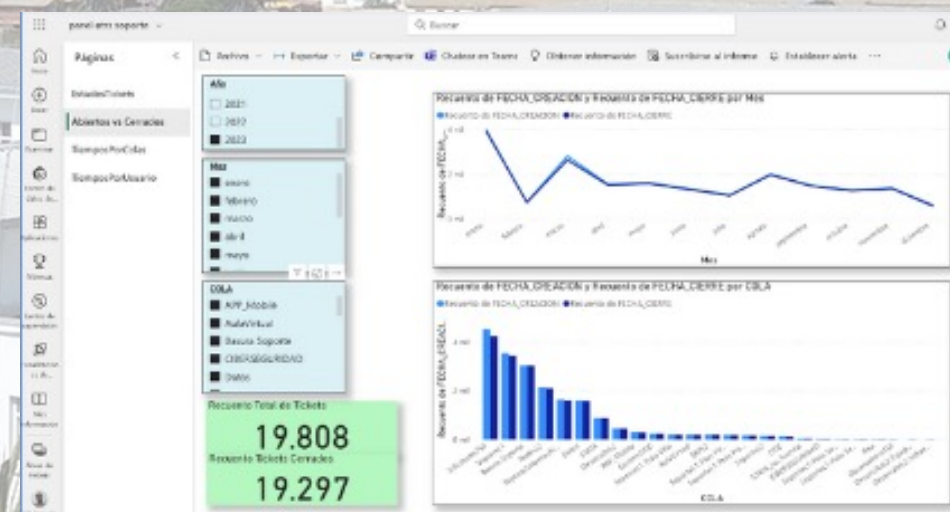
panel ams soporte

Q Buscar

Páginas

EstadosTickets

Abiertos vs Cerrados

TiempoPorColas

TiempoPorUsuario

Archivo | Exportar | Compartir | Chatear en Teams | Obtener información | Suscribirse al informe | Establecer alerta | ···

Año

2021

2022

2023

Mes

enero

febrero

marzo

abril

mayo

COLA

APP_Mobile

AulaVirtual

Becarios Soporte

CIBERSEGURIDAD

Datos

Recuento Total de Tickets

19.808

Recuento Tickets Cerrados

19.297

Recuento de FECHA_CREACION y Recuento de FECHA_CIERRE por Mes

Recuento de FECHA_CREACION Recuento de FECHA_CIERRE

Recuento de FECHA_

4 mil

2 mil

0 mil

enero febrero marzo abril mayo junio julio agosto septiembre octubre noviembre diciembre

Mes

Recuento de FECHA_CREACION y Recuento de FECHA_CIERRE por COLA

Recuento de FECHA_CREACION Recuento de FECHA_CIERRE

Recuento de FECHA_CREACI...

4 mil

2 mil

0 mil

COLA